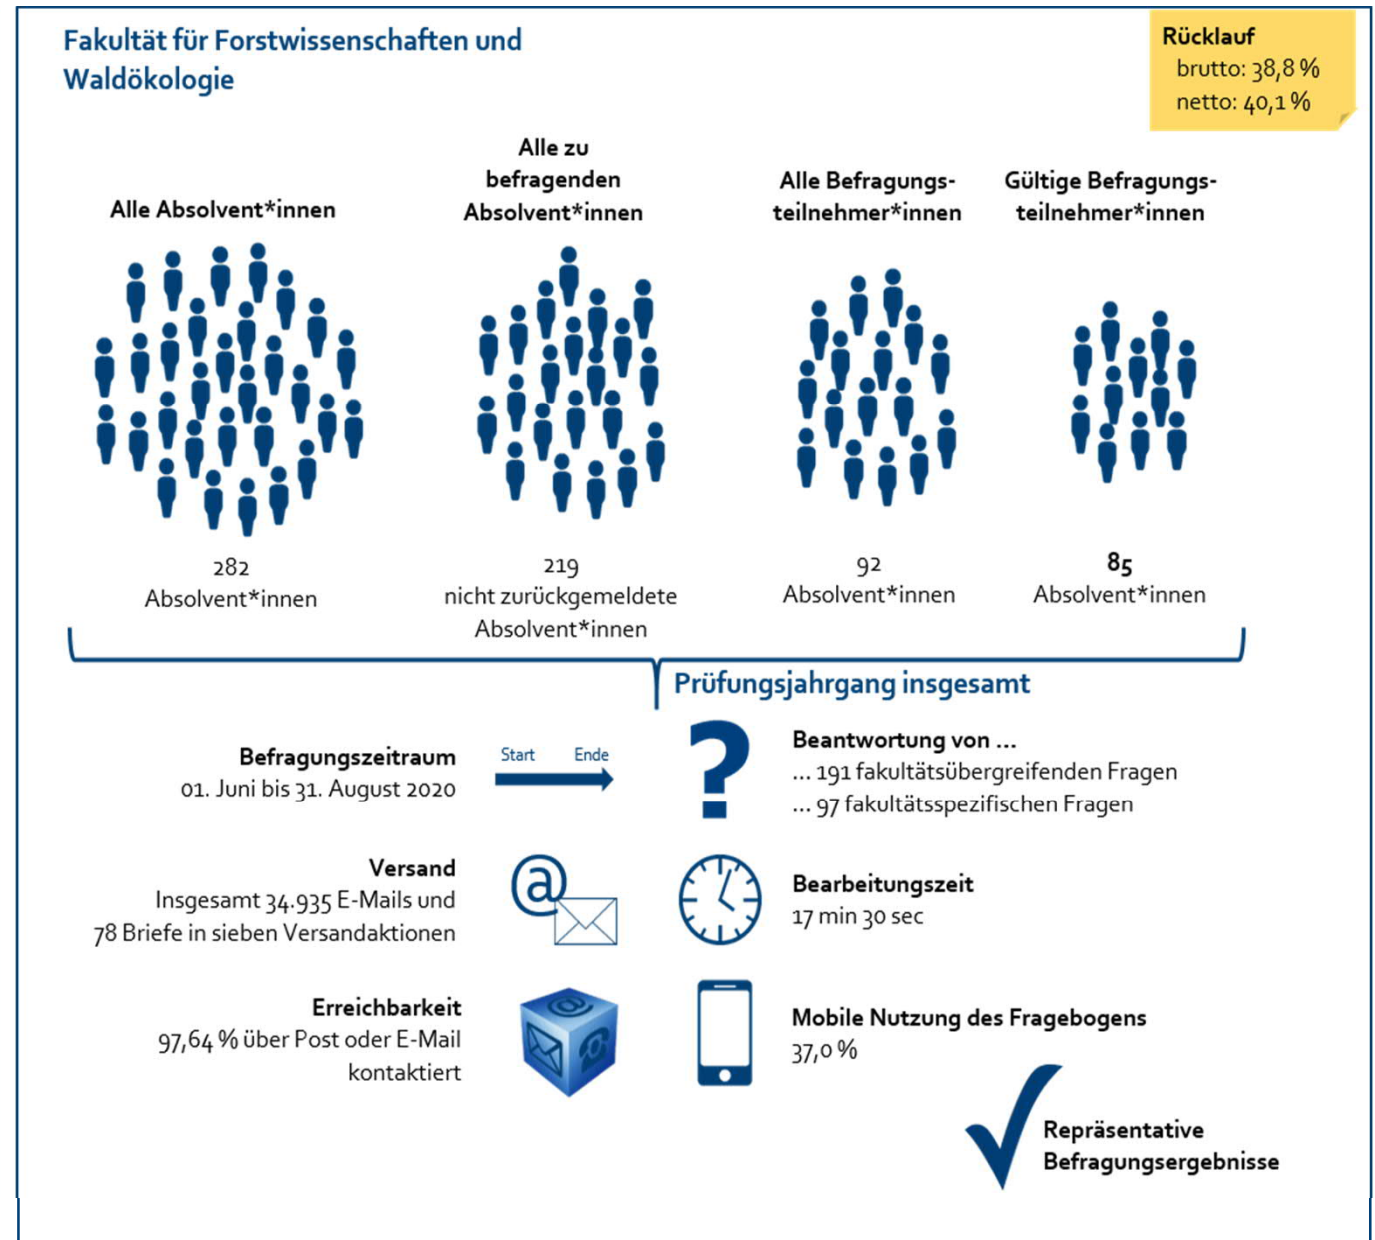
Fakultät für Forstwissenschaften und Waldökologie

Rücklauf
brutto: 38,8 %
netto: 40,1 %

Alle Absolvent*innen

Alle zu befragenden Absolvent*innen

Alle Befragungsteilnehmer*innen

Gültige Befragungsteilnehmer*innen

282
Absolvent*innen

219
nicht zurückgemeldete Absolvent*innen

92
Absolvent*innen

85
Absolvent*innen

Prüfungsjahrgang insgesamt

Befragungszeitraum
01. Juni bis 31. August 2020

Start Ende

Beantwortung von ...
... 191 fakultätsübergreifenden Fragen
... 97 fakultätsspezifischen Fragen

Versand
Insgesamt 34.935 E-Mails und 78 Briefe in sieben Versandaktionen

Bearbeitungszeit
17 min 30 sec

Erreichbarkeit
97,64 % über Post oder E-Mail kontaktiert

Mobile Nutzung des Fragebogens
37,0 %

Repräsentative Befragungsergebnisse